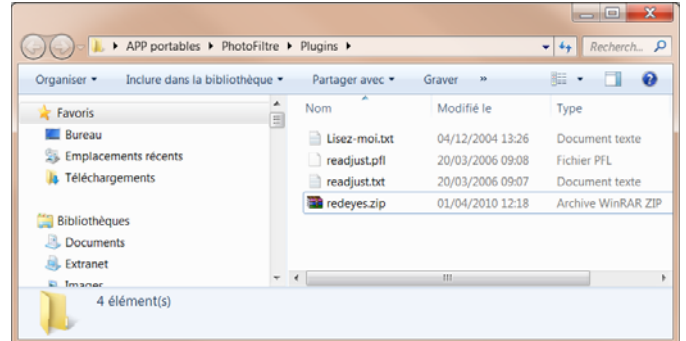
APP portables ▸ PhotoFiltre ▸ Plugins ▸

Recherch...

Organiser ▾ Inclure dans la bibliothèque ▾ Partager avec ▾ Graver »

Favoris
Bureau
Emplacements récents
Téléchargements

Bibliothèques
Documents
Extranet
Images

| Nom | Modifié le | Type |
|---|---|---|
| Lisez-moi.txt | 04/12/2004 13:26 | Document texte |
| readjust.pfl | 20/03/2006 09:08 | Fichier PFL |
| readjust.txt | 20/03/2006 09:07 | Document texte |
| redeyes.zip | 01/04/2010 12:18 | Archive WinRAR ZIP |

4 élément(s)